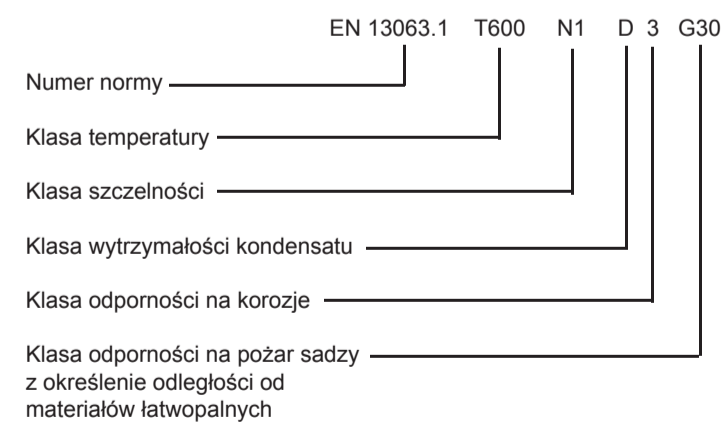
EN 13063.1 T600 N1 D 3 G30

Numer normy

Klasa temperatury

Klasa szczelności

Klasa wytrzymałości kondensatu

Klasa odporności na korozje

Klasa odporności na pożar sadzy z określenie odległości od materiałów łatwopalnych